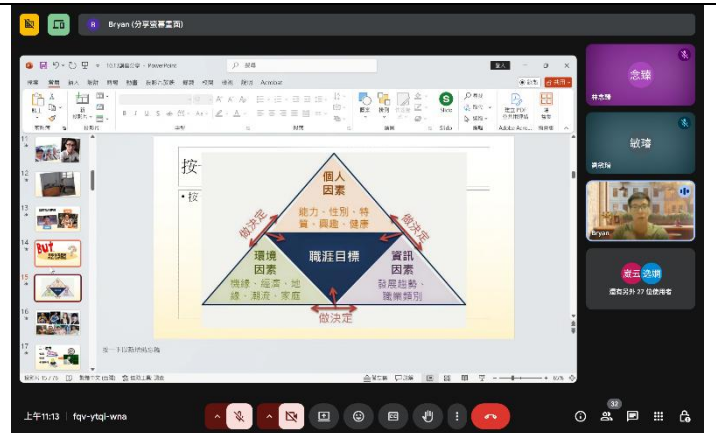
Bryan (分享螢幕畫面)

個人因素

能力、性別、特質、興趣、健康

做決定

做決定

職涯目標

環境因素

機緣、經濟、地緣、潮流、家庭

資訊因素

發展趨勢、職業類別

做決定

按

• 按

念臻

敏瑋

Bryan

還有另外 27 位使用者

上午11:13 | fqv-ytqi-wna

32